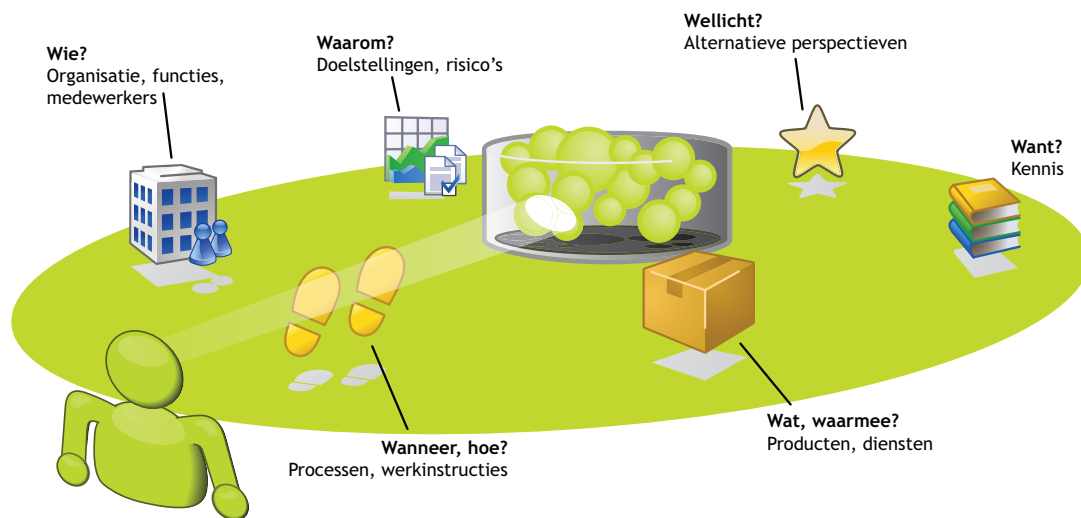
**Wie?**
Organisatie, functies, medewerkers

**Waarom?**
Doelstellingen, risico's

**Wellicht?**
Alternatieve perspectieven

**Want?**
Kennis

**Wanneer, hoe?**
Processen, werkinstructies

**Wat, waarmee?**
Producten, diensten